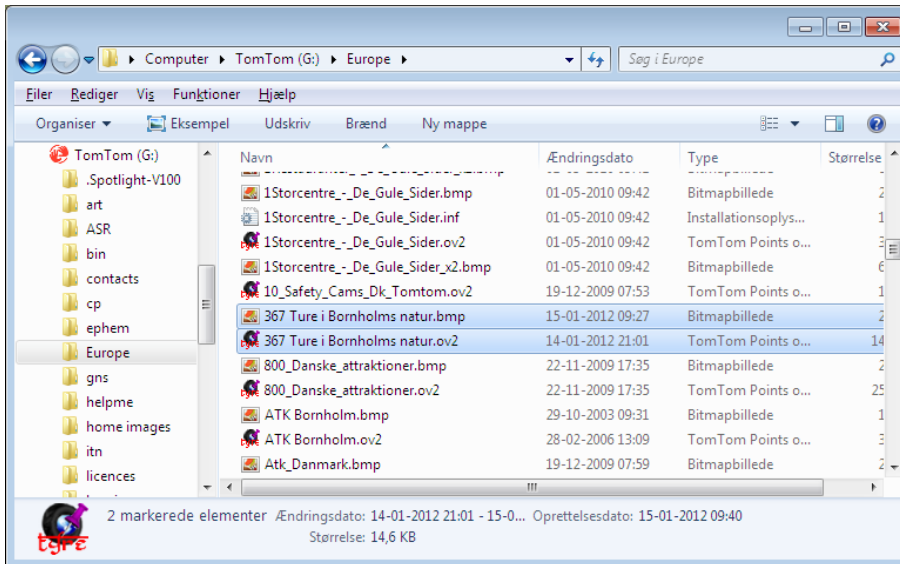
Computer ▸ TomTom (G:) ▸ Europe ▸

Søg i Europe

Filer Rediger Vis Funktioner Hjælp

Organiser ▾ Eksempel Udskriv Brænd Ny mappe

TomTom (G:)
.Spotlight-V100
art
ASR
bin
contacts
cp
ephem
Europe
gns
helpme
home images
itn
licences

| Navn | Ændringsdato | Type | Størrelse |
|---|---|---|---|
| 1Storcentre_-_De_Gule_Sider.bmp | 01-05-2010 09:42 | Bitmapbillede | 2 |
| 1Storcentre_-_De_Gule_Sider.inf | 01-05-2010 09:42 | Installationsoplys... | 1 |
| 1Storcentre_-_De_Gule_Sider.ov2 | 01-05-2010 09:42 | TomTom Points o... | 3 |
| 1Storcentre_-_De_Gule_Sider_x2.bmp | 01-05-2010 09:42 | Bitmapbillede | 6 |
| 10_Safety_Cams_Dk_Tomtom.ov2 | 19-12-2009 07:53 | TomTom Points o... | 1 |
| 367 Ture i Bornholms natur.bmp | 15-01-2012 09:27 | Bitmapbillede | 2 |
| 367 Ture i Bornholms natur.ov2 | 14-01-2012 21:01 | TomTom Points o... | 14 |
| 800_Danske_attraktioner.bmp | 22-11-2009 17:35 | Bitmapbillede | 2 |
| 800_Danske_attraktioner.ov2 | 22-11-2009 17:35 | TomTom Points o... | 25 |
| ATK Bornholm.bmp | 29-10-2003 09:31 | Bitmapbillede | 1 |
| ATK Bornholm.ov2 | 28-02-2006 13:09 | TomTom Points o... | 3 |
| Atk_Danmark.bmp | 19-12-2009 07:59 | Bitmapbillede | 2 |

2 markerede elementer Ændringsdato: 14-01-2012 21:01 - 15-0... Oprettelsesdato: 15-01-2012 09:40
Størrelse: 14,6 KB